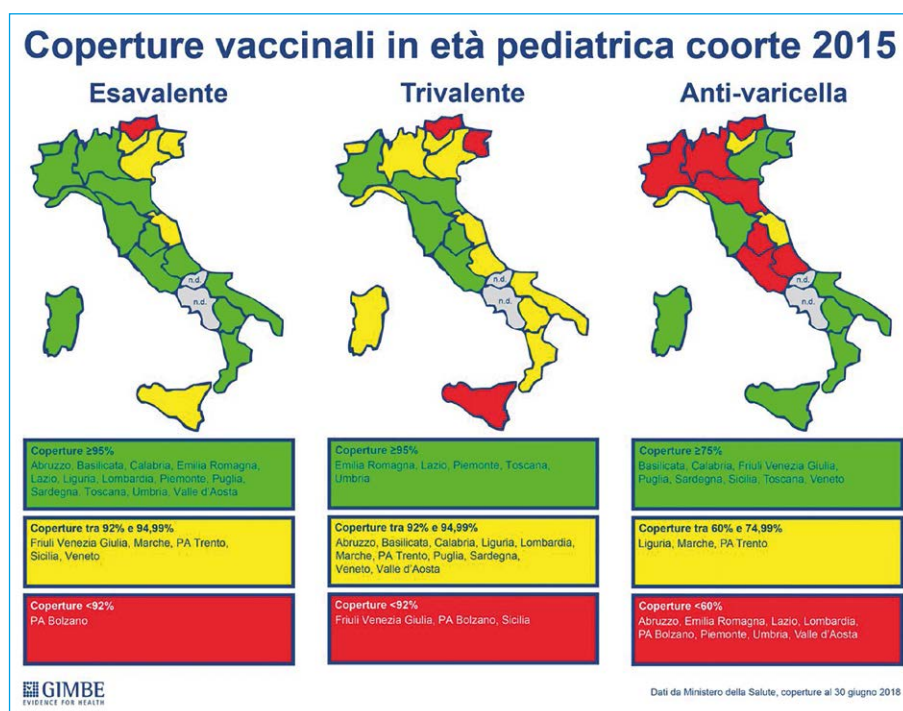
Coperture vaccinali in età pediatrica coorte 2015

Esavalente

n.d.

n.d.

Coperture ≥95%
Abruzzo, Basilicata, Calabria, Emilia Romagna, Lazio, Liguria, Lombardia, Piemonte, Puglia, Sardegna, Toscana, Umbria, Valle d'Aosta

Coperture tra 92% e 94,99%
Friuli Venezia Giulia, Marche, PA Trento, Sicilia, Veneto

Coperture <92%
PA Bolzano

Trivalente

n.d.

n.d.

Coperture ≥95%
Emilia Romagna, Lazio, Piemonte, Toscana, Umbria

Coperture tra 92% e 94,99%
Abruzzo, Basilicata, Calabria, Liguria, Lombardia, Marche, PA Trento, Puglia, Sardegna, Veneto, Valle d'Aosta

Coperture <92%
Friuli Venezia Giulia, PA Bolzano, Sicilia

Anti-varicella

n.d.

n.d.

Coperture ≥75%
Basilicata, Calabria, Friuli Venezia Giulia, Puglia, Sardegna, Sicilia, Toscana, Veneto

Coperture tra 60% e 74,99%
Liguria, Marche, PA Trento

Coperture <60%
Abruzzo, Emilia Romagna, Lazio, Lombardia, PA Bolzano, Piemonte, Umbria, Valle d'Aosta

GIMBE
EVIDENCE FOR HEALTH

Dati da Ministero della Salute, coperture al 30 giugno 2018